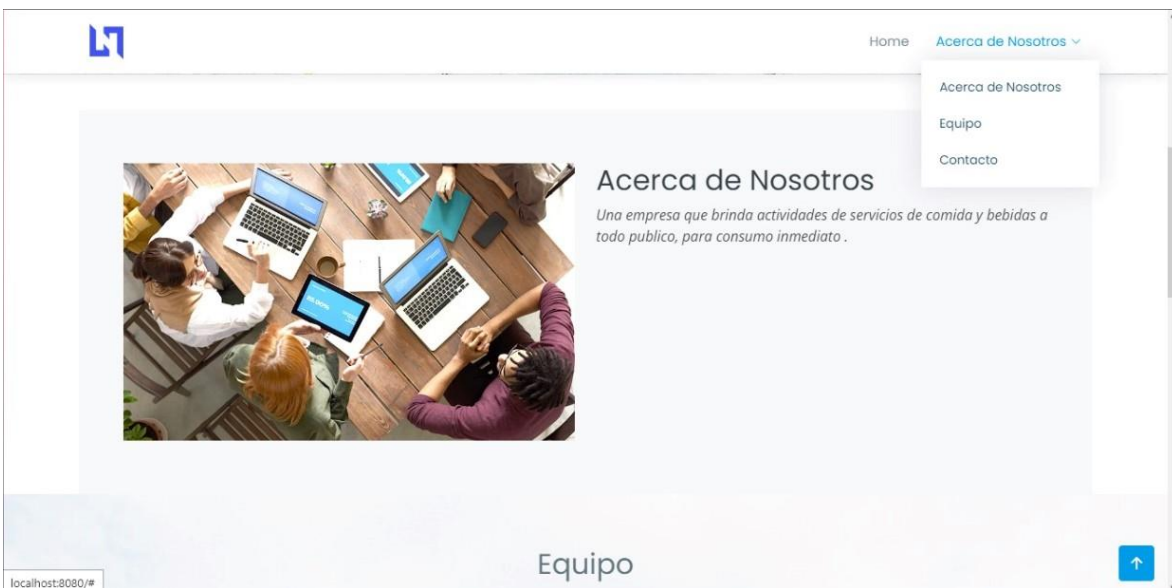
Home Acerca de Nosotros

Acerca de Nosotros
Equipo
Contacto

Acerca de Nosotros

*Una empresa que brinda actividades de servicios de comida y bebidas a todo publico, para consumo inmediato .*

Equipo

localhost:8080/#